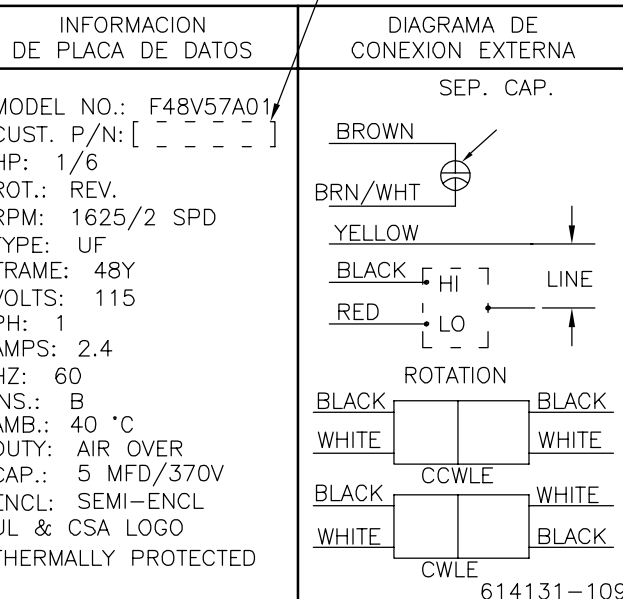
INFORMACION DE PLACA DE DATOS

MODEL NO.: F48V57A01
CUST. P/N: [ _ _ _ _ _ ]
HP: 1/6
ROT.: REV.
RPM: 1625/2 SPD
TYPE: UF
FRAME: 48Y
VOLTS: 115
PH: 1
AMPS: 2.4
HZ: 60
INS.: B
AMB.: 40 °C
DUTY: AIR OVER
CAP.: 5 MFD/370V
ENCL: SEMI-ENCL
UL & CSA LOGO
THERMALLY PROTECTED

DIAGRAMA DE CONEXION EXTERNA

SEP. CAP.

BROWN

BRN/WHT

YELLOW

BLACK

HI

LINE

RED

LO

ROTATION

| BLACK | | | BLACK |
|---|---|---|---|
| WHITE | | | WHITE |

CCWLE

| BLACK | | | WHITE |
|---|---|---|---|
| WHITE | | | BLACK |

CWLE

614131-109